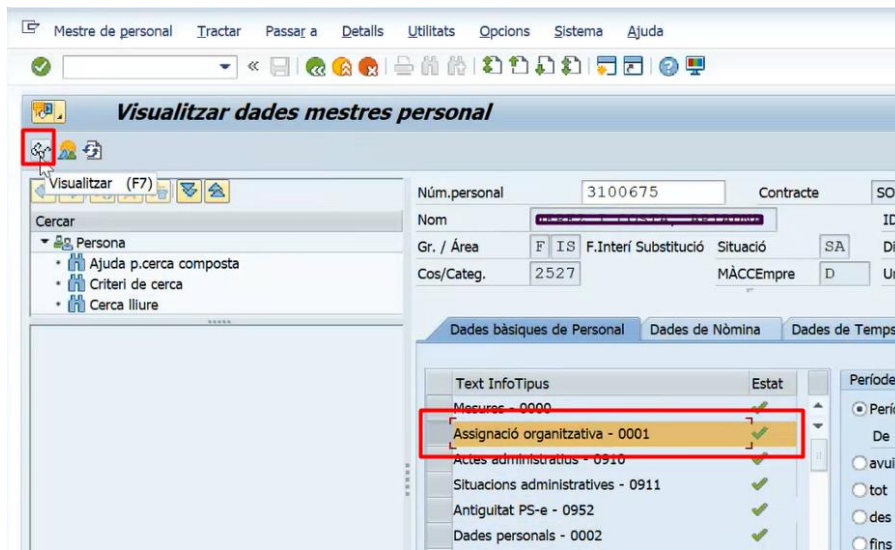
Mestre de personal Tractar Passar a Detalls Utilitats Opcions Sistema Ajuda

«

Visualitzar dades mestres personal

Visualitzar (F7)

Cercar

Persona

Ajuda p.cerca composta

Criteri de cerca

Cerca lliure

Núm.personal 3100675 Contracte SO

Nom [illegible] ID

Gr. / Àrea F IS F.Interí Substitució Situació SA Di

Cos/Categ. 2527 MÀCCEmpre D Ur

Dades bàsiques de Personal | Dades de Nòmina | Dades de Temps

| Text InfoTipus | Estat |
|---|---|
| Mesures - 0000 | ✔ |
| Assignació organitzativa - 0001 | ✔ |
| Actes administratius - 0910 | ✔ |
| Situacions administratives - 0911 | ✔ |
| Antiguitat PS-e - 0952 | ✔ |
| Dades personals - 0002 | ✔ |

Períod

Perí

De

avui

tot

des

fins